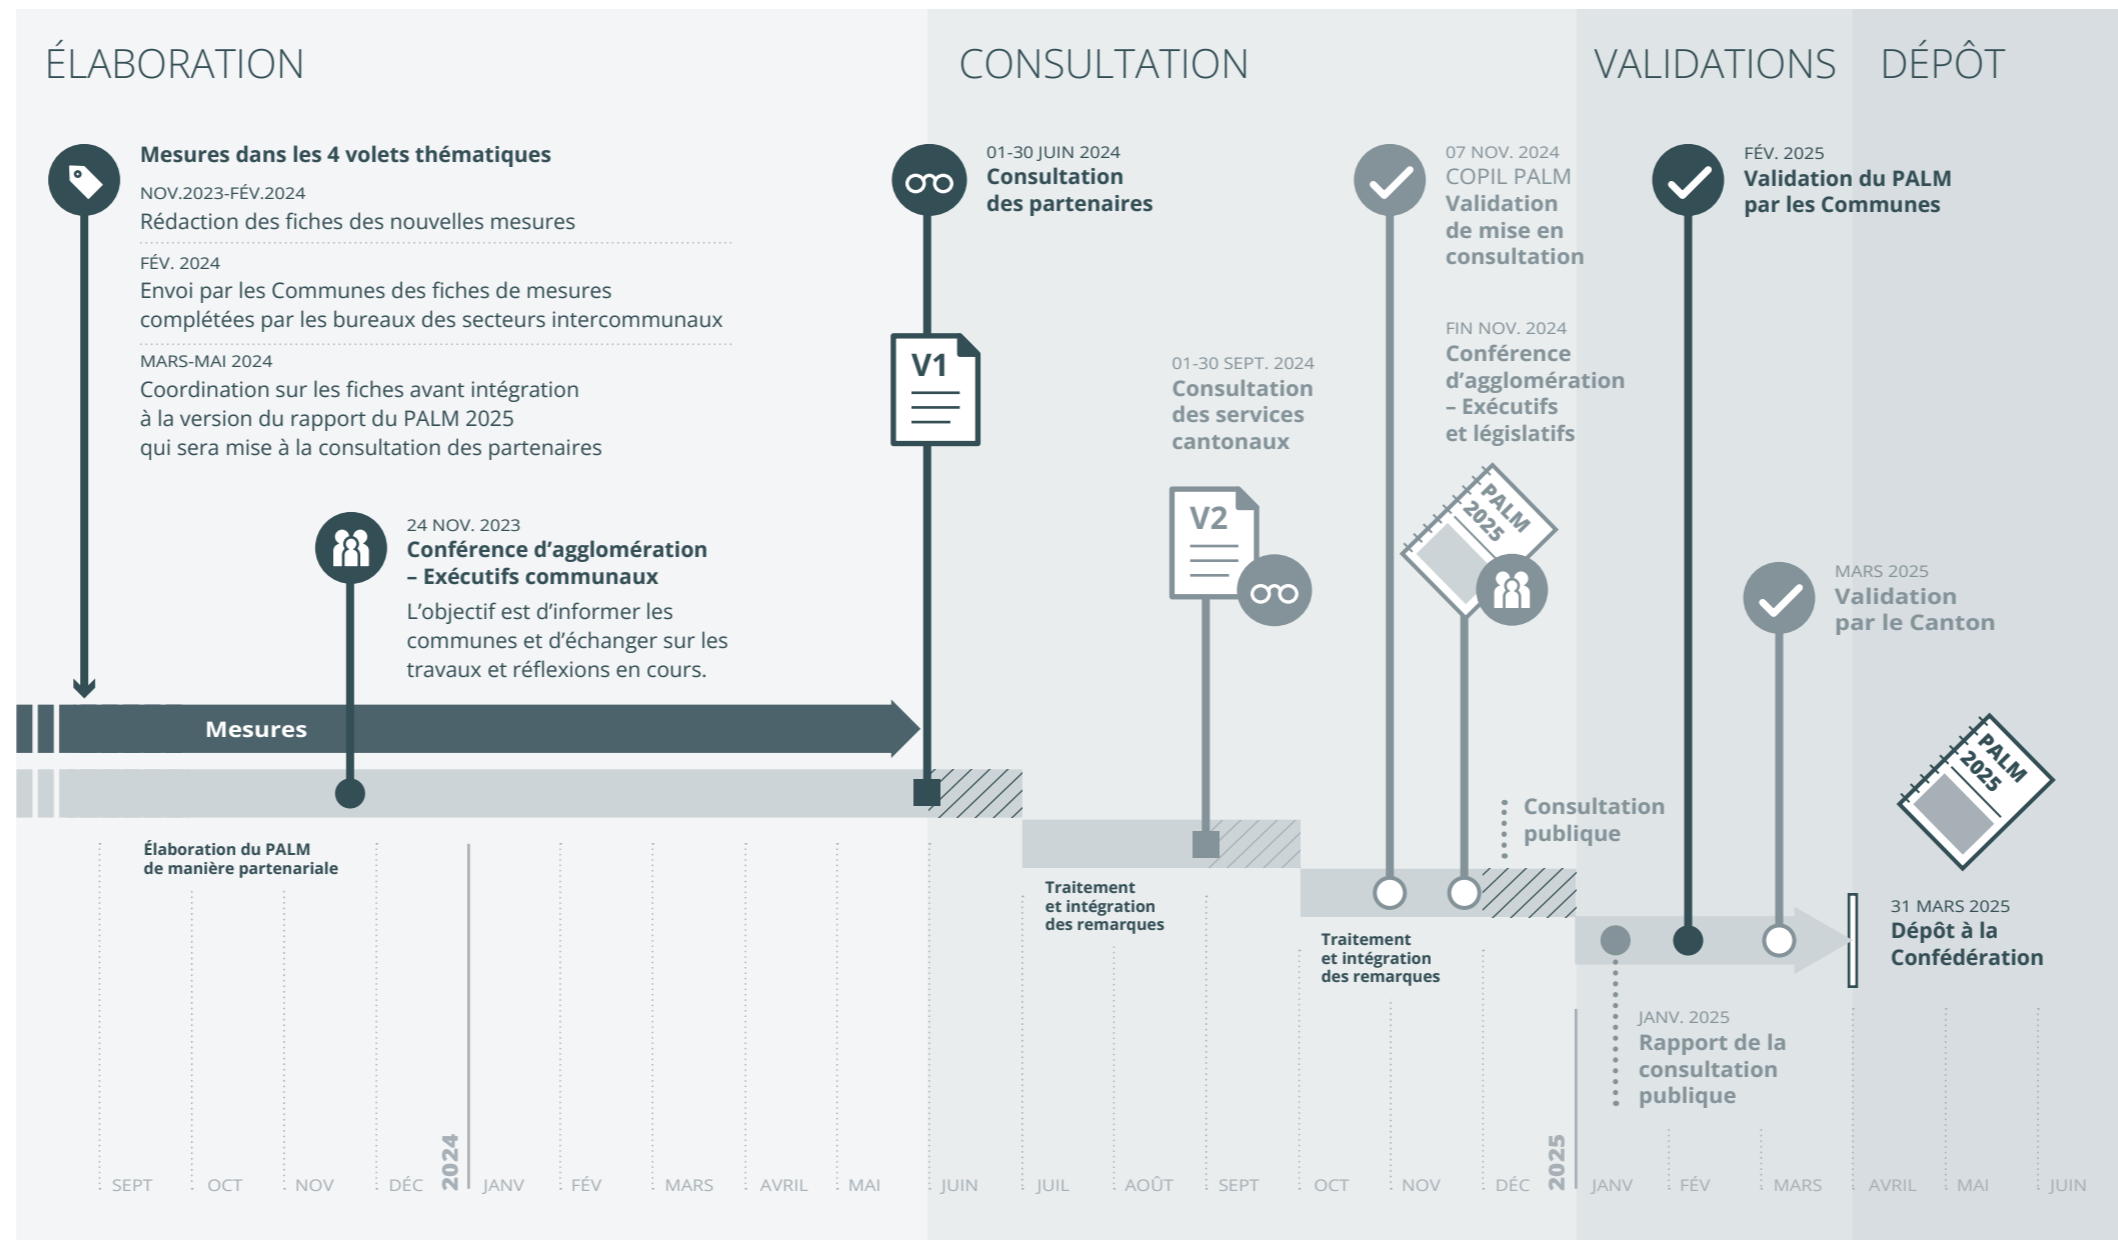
ÉLABORATION

CONSULTATION

VALIDATIONS

DÉPÔT

Mesures dans les 4 volets thématiques

NOV.2023-FÉV.2024
Rédaction des fiches des nouvelles mesures

FÉV. 2024
Envoi par les Communes des fiches de mesures complétées par les bureaux des secteurs intercommunaux

MARS-MAI 2024
Coordination sur les fiches avant intégration à la version du rapport du PALM 2025 qui sera mise à la consultation des partenaires

24 NOV. 2023
Conférence d'agglomération – Exécutifs communaux
L'objectif est d'informer les communes et d'échanger sur les travaux et réflexions en cours.

01-30 JUIN 2024
Consultation des partenaires

V1

01-30 SEPT. 2024
Consultation des services cantonaux

V2

07 NOV. 2024
COPIL PALM
Validation de mise en consultation

FIN NOV. 2024
Conférence d'agglomération – Exécutifs et législatifs

PALM 2025

FÉV. 2025
Validation du PALM par les Communes

MARS 2025
Validation par le Canton

PALM 2025

Mesures

Élaboration du PALM de manière partenariale

Traitement et intégration des remarques

Traitement et intégration des remarques

Consultation publique

31 MARS 2025
Dépôt à la Confédération

JANV. 2025
Rapport de la consultation publique

SEPT OCT NOV DÉC 2024 JANV FÉV MARS AVRIL MAI JUIN JUIL AOÛT SEPT OCT NOV DÉC 2025 JANV FÉV MARS AVRIL MAI JUIN